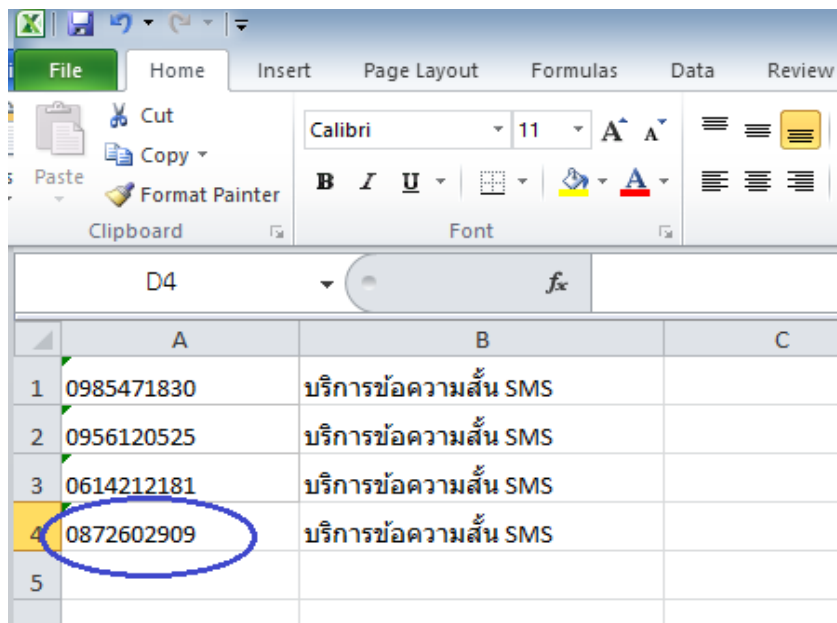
File
Home
Insert
Page Layout
Formulas
Data
Review

Paste
Cut
Copy
Format Painter
Clipboard

Calibri
11
B I U
Font

D4
$f_x$

| | A | B | C |
|---|---|---|---|
| 1 | 0985471830 | บริการข้อความสั้น SMS | |
| 2 | 0956120525 | บริการข้อความสั้น SMS | |
| 3 | 0614212181 | บริการข้อความสั้น SMS | |
| 4 | 0872602909 | บริการข้อความสั้น SMS | |
| 5 | | | |